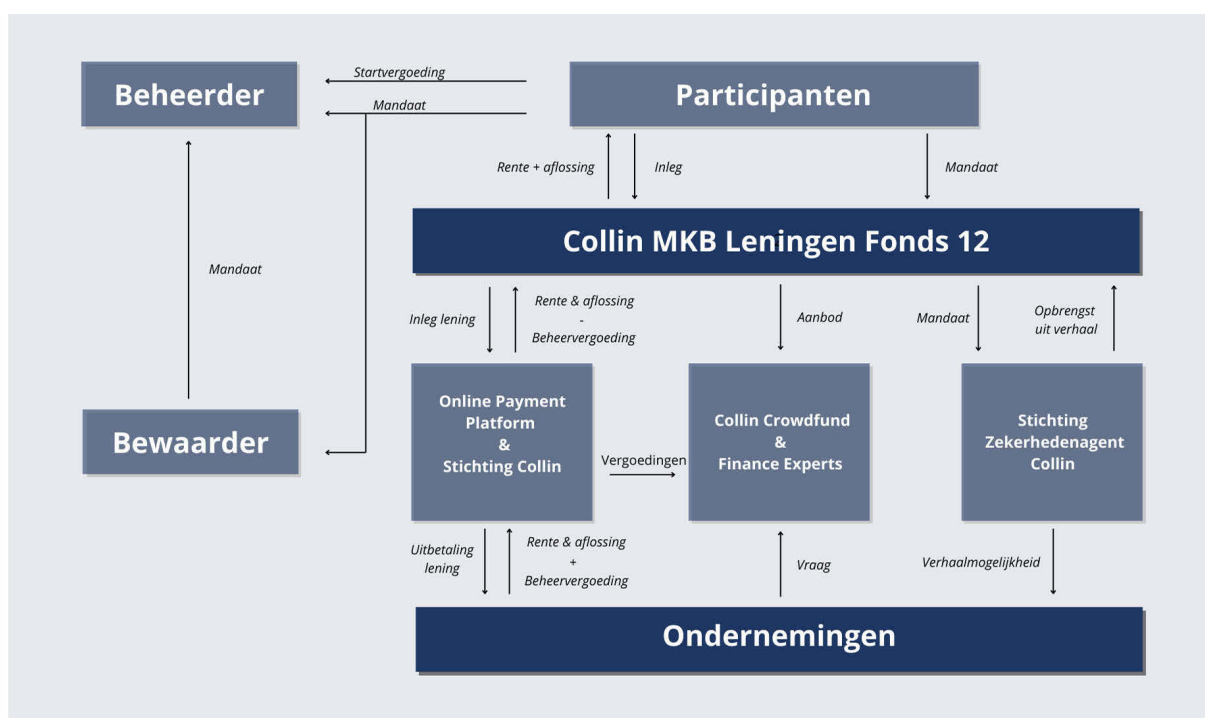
Beheerder

Startvergoeding

Mandaat

Participanten

Rente + aflossing

Inleg

Mandaat

Mandaat

Collin MKB Leningen Fonds 12

Inleg lening

Rente & aflossing
-
Beheervergoeding

Aanbod

Mandaat

Opbrengst uit verhaal

Bewaarder

Online Payment Platform & Stichting Collin

Vergoedingen

Collin Crowdfund & Finance Experts

Stichting Zekerhedenagent Collin

Uitbetaling lening

Rente & aflossing
+
Beheervergoeding

Vraag

Verhaalmogelijkheid

Ondernemingen